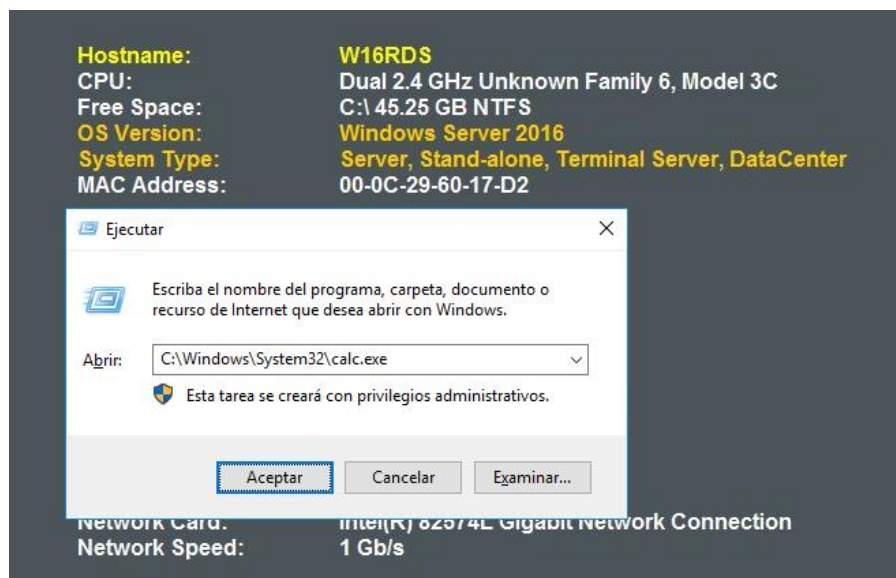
Hostname: W16RDS
CPU: Dual 2.4 GHz Unknown Family 6, Model 3C
Free Space: C:\ 45.25 GB NTFS
OS Version: Windows Server 2016
System Type: Server, Stand-alone, Terminal Server, DataCenter
MAC Address: 00-0C-29-60-17-D2

Ejecutar

Escriba el nombre del programa, carpeta, documento o recurso de Internet que desea abrir con Windows.

Abrir: C:\Windows\System32\calc.exe

Esta tarea se creará con privilegios administrativos.

Aceptar Cancelar Examinar...

Network Card: Intel(R) 82574L Gigabit Network Connection
Network Speed: 1 Gb/s